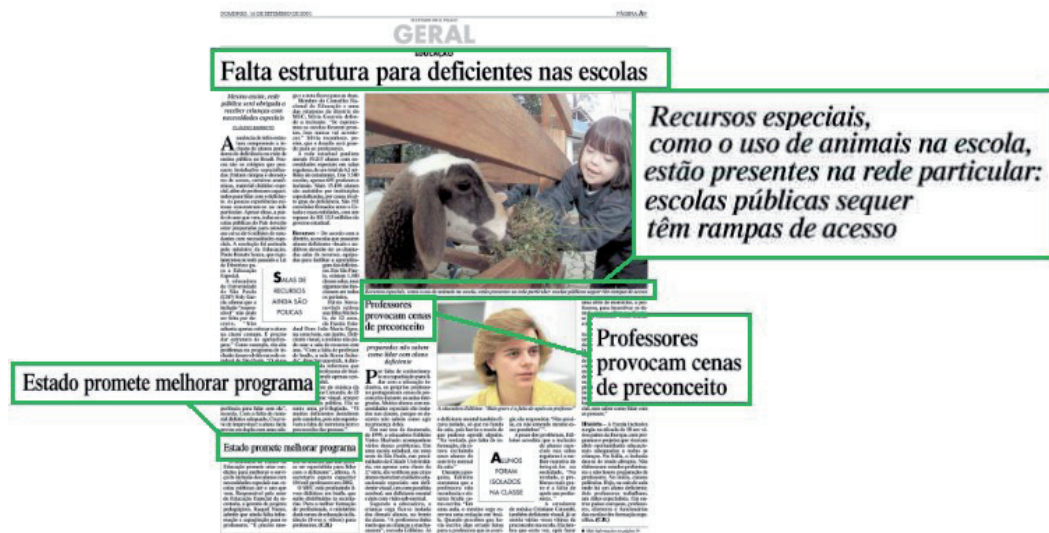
GERAL

Falta estrutura para deficientes nas escolas

Recursos especiais, como o uso de animais na escola, estão presentes na rede particular: escolas públicas sequer têm rampas de acesso

Professores provocam cenas de preconceito

Professores provocam cenas de preconceito

Estado promete melhorar programa

Estado promete melhorar programa

SALAS DE RECURSOS AINDA SÃO POUCAS

ALUNOS FORAM ISOLADOS NA CLASSE

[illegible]